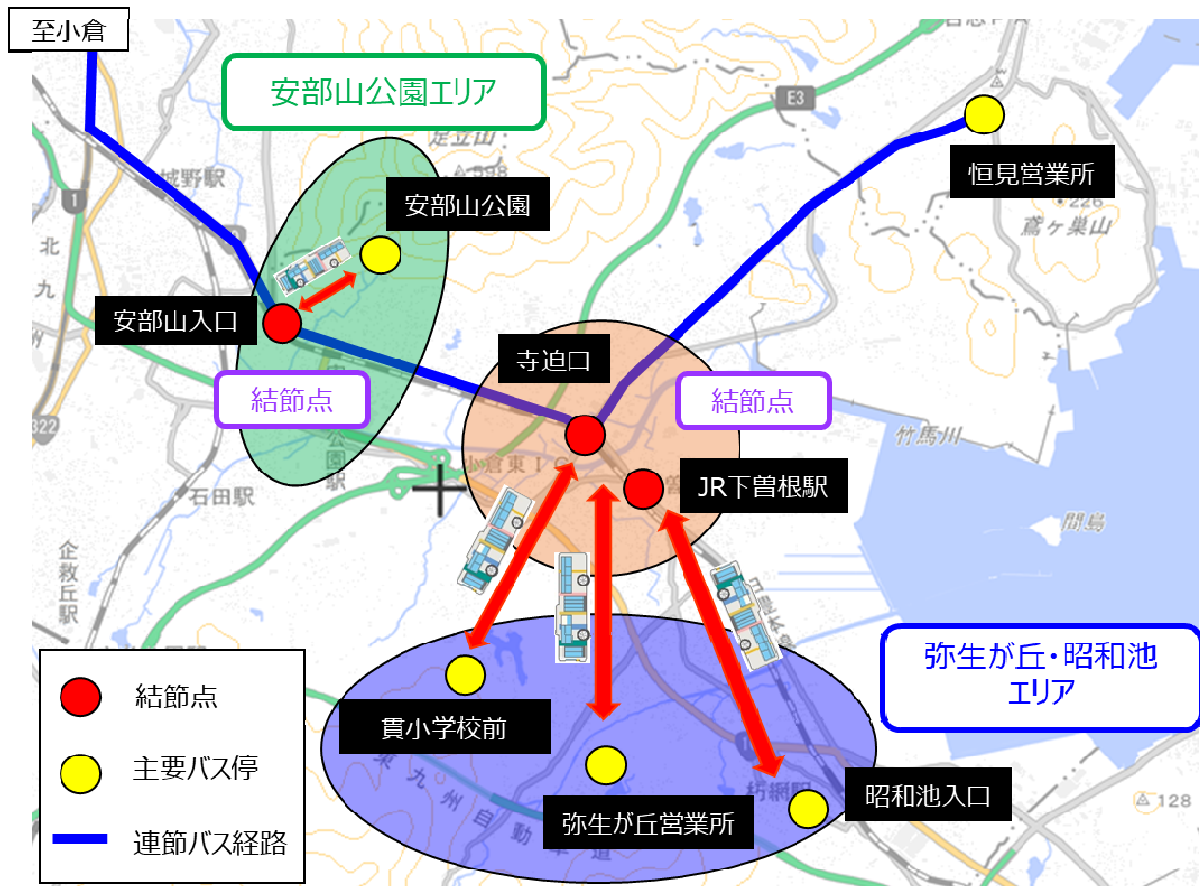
至小倉

安部山公園エリア

恒見営業所

安部山公園

安部山入口

寺迫口

結節点

結節点

JR下曽根駅

弥生が丘・昭和池エリア

貫小学校前

弥生が丘営業所

昭和池入口

結節点

主要バス停

連節バス経路

城野駅

足立山

E3

鷲ヶ巣山

竹馬川

石田駅

企救丘駅

北九

322

間島

128

東九州自動車道

朽網駅

日豊本線